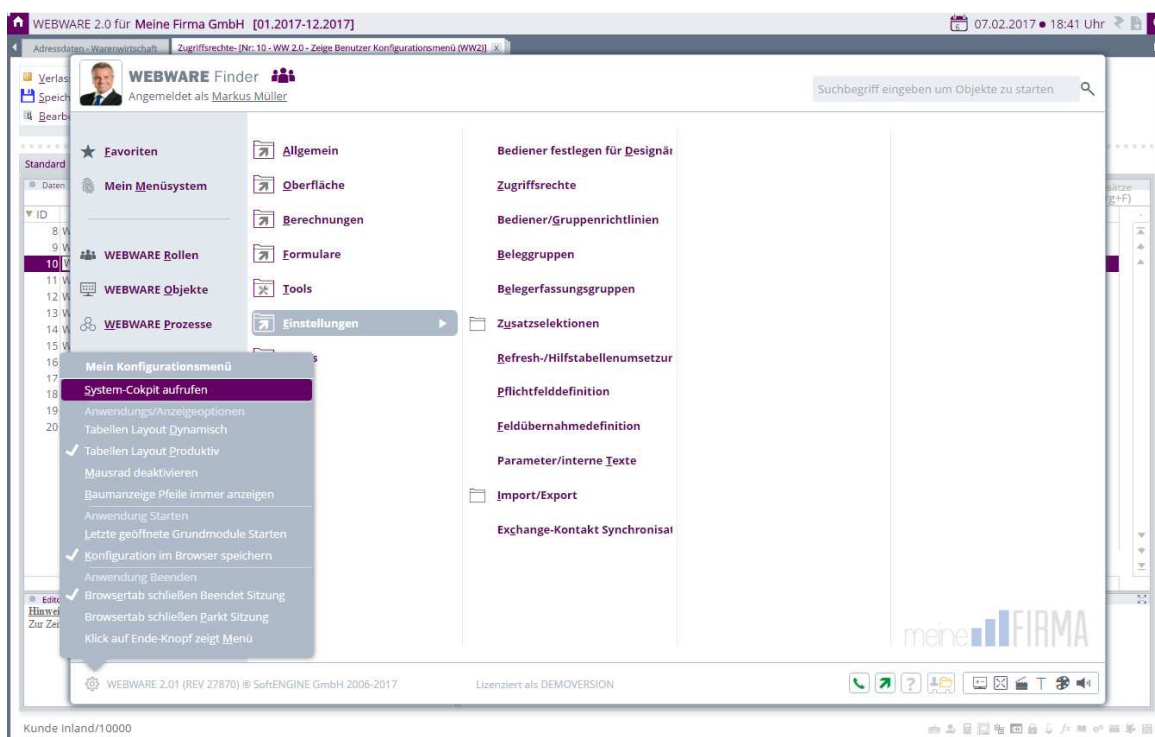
WEBWARE 2.0 für Meine Firma GmbH [01.2017-12.2017]

07.02.2017 • 18:41 Uhr

Adressdaten - Warenwirtschaft | Zugriffsrechte- [Nr: 10 - WW 2.0 - Zeige Benutzer Konfigurationsmenü (WW2)] X

Verlas
Speich
Bearb

Standard
Daten

ID
8 W
9 W
10 W
11 W
12 W
13 W
14 W
15 W
16
17
18
19
20

Edito
Hinwei
Zur Zei

WEBWARE Finder
Angemeldet als Markus Müller

Suchbegriff eingeben um Objekte zu starten

Favoriten
Mein Menüsystem
WEBWARE Rollen
WEBWARE Objekte
WEBWARE Prozesse

Allgemein
Oberfläche
Berechnungen
Formulare
Tools
Einstellungen

Bediener festlegen für Designär
Zugriffsrechte
Bediener/Gruppenrichtlinien
Beleggruppen
Belegerfassungsgruppen
Zusatzselektionen
Refresh-/Hilfstabellenumsetzur
Pflichtfelddefinition
Feldübernahmedefinition
Parameter/interne Texte
Import/Export
Exchange-Kontakt Synchronisat

Mein Konfigurationsmenü
System-Cokpit aufrufen
Anwendungs/Anzeigeoptionen
Tabellen Layout Dynamisch
✓ Tabellen Layout Produktiv
Mausrad deaktivieren
Baumanzeige Pfeile immer anzeigen
Anwendung Starten
Letzte geöffnete Grundmodule Starten
✓ Konfiguration im Browser speichern
Anwendung Beenden
✓ Browsertab schließen Beendet Sitzung
Browsertab schließen Parkt Sitzung
Klick auf Ende-Knopf zeigt Menü

meine FIRMA

WEBWARE 2.01 (REV 27870) ® SoftENGINE GmbH 2006-2017
Lizenziert als DEMOVERSION

sätze
(g+F)

Kunde Inland/10000